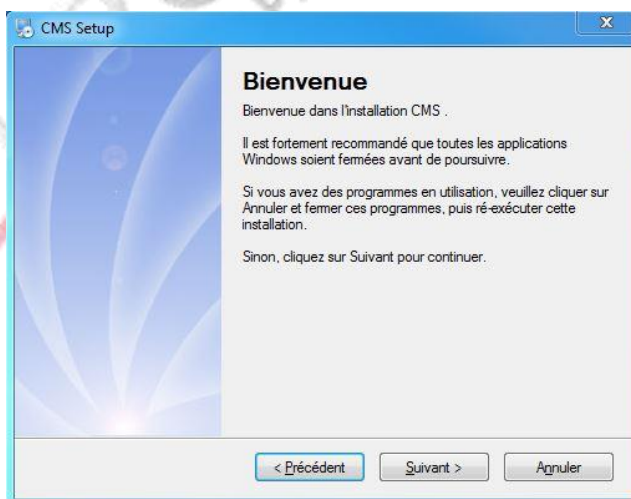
CMS Setup

X

Bienvenue

Bienvenue dans l'installation CMS .

Il est fortement recommandé que toutes les applications Windows soient fermées avant de poursuivre.

Si vous avez des programmes en utilisation, veuillez cliquer sur Annuler et fermer ces programmes, puis ré-exécuter cette installation.

Sinon, cliquez sur Suivant pour continuer.

< Précédent

Suivant >

Annuler